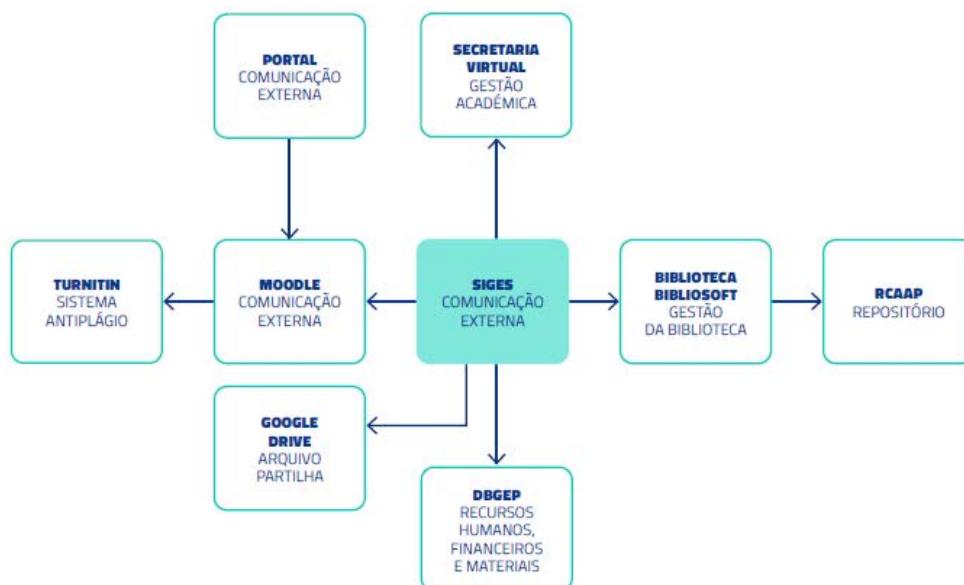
PORTAL
COMUNICAÇÃO EXTERNA

SECRETARIA VIRTUAL
GESTÃO ACADÉMICA

TURNITIN
SISTEMA ANTIPLÁGIO

MOODLE
COMUNICAÇÃO EXTERNA

SIGES
COMUNICAÇÃO EXTERNA

BIBLIOTECA BIBLIOSOFT
GESTÃO DA BIBLIOTECA

RCAAP
REPOSITÓRIO

GOOGLE DRIVE
ARQUIVO PARTILHA

DBGEP
RECURSOS HUMANOS, FINANCEIROS E MATERIAIS